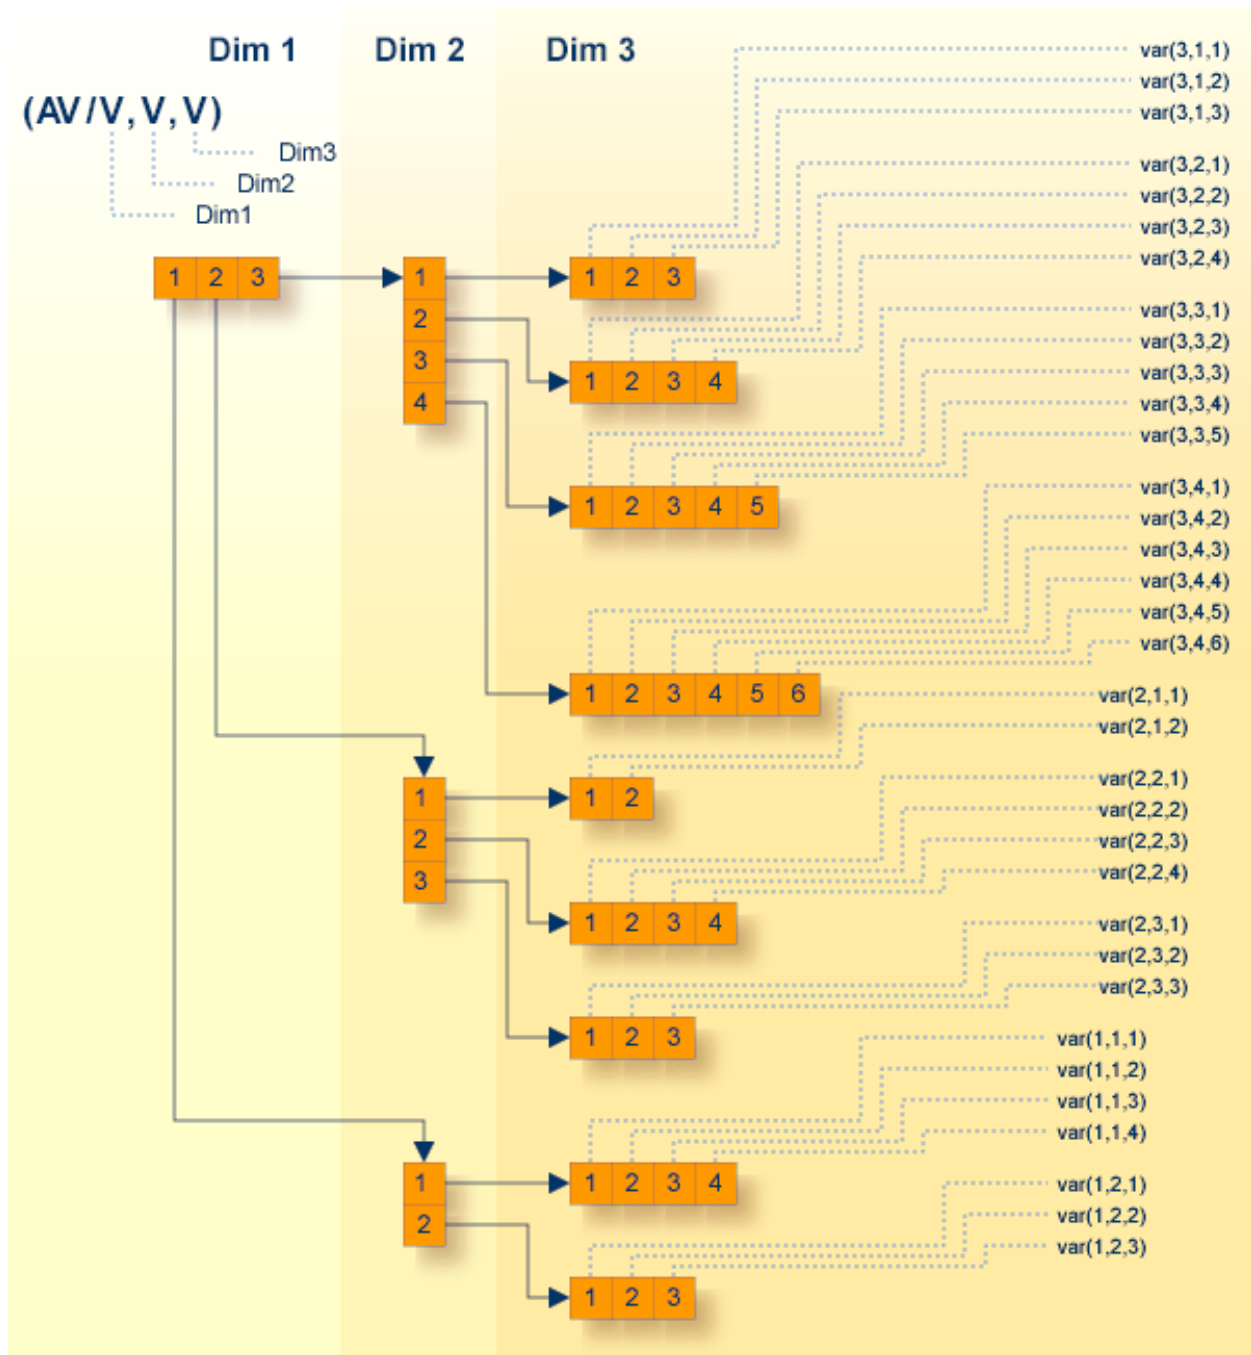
Dim 1 Dim 2 Dim 3

(AV/V, V, V)

Dim3
Dim2
Dim1

1 2 3

1
2
3
4

1 2 3
1 2 3 4
1 2 3 4 5
1 2 3 4 5 6

var(3,1,1)
var(3,1,2)
var(3,1,3)
var(3,2,1)
var(3,2,2)
var(3,2,3)
var(3,2,4)
var(3,3,1)
var(3,3,2)
var(3,3,3)
var(3,3,4)
var(3,3,5)
var(3,4,1)
var(3,4,2)
var(3,4,3)
var(3,4,4)
var(3,4,5)
var(3,4,6)

1
2
3

1 2
1 2 3 4
1 2 3

var(2,1,1)
var(2,1,2)
var(2,2,1)
var(2,2,2)
var(2,2,3)
var(2,2,4)
var(2,3,1)
var(2,3,2)
var(2,3,3)

1
2

1 2 3 4
1 2 3

var(1,1,1)
var(1,1,2)
var(1,1,3)
var(1,1,4)
var(1,2,1)
var(1,2,2)
var(1,2,3)